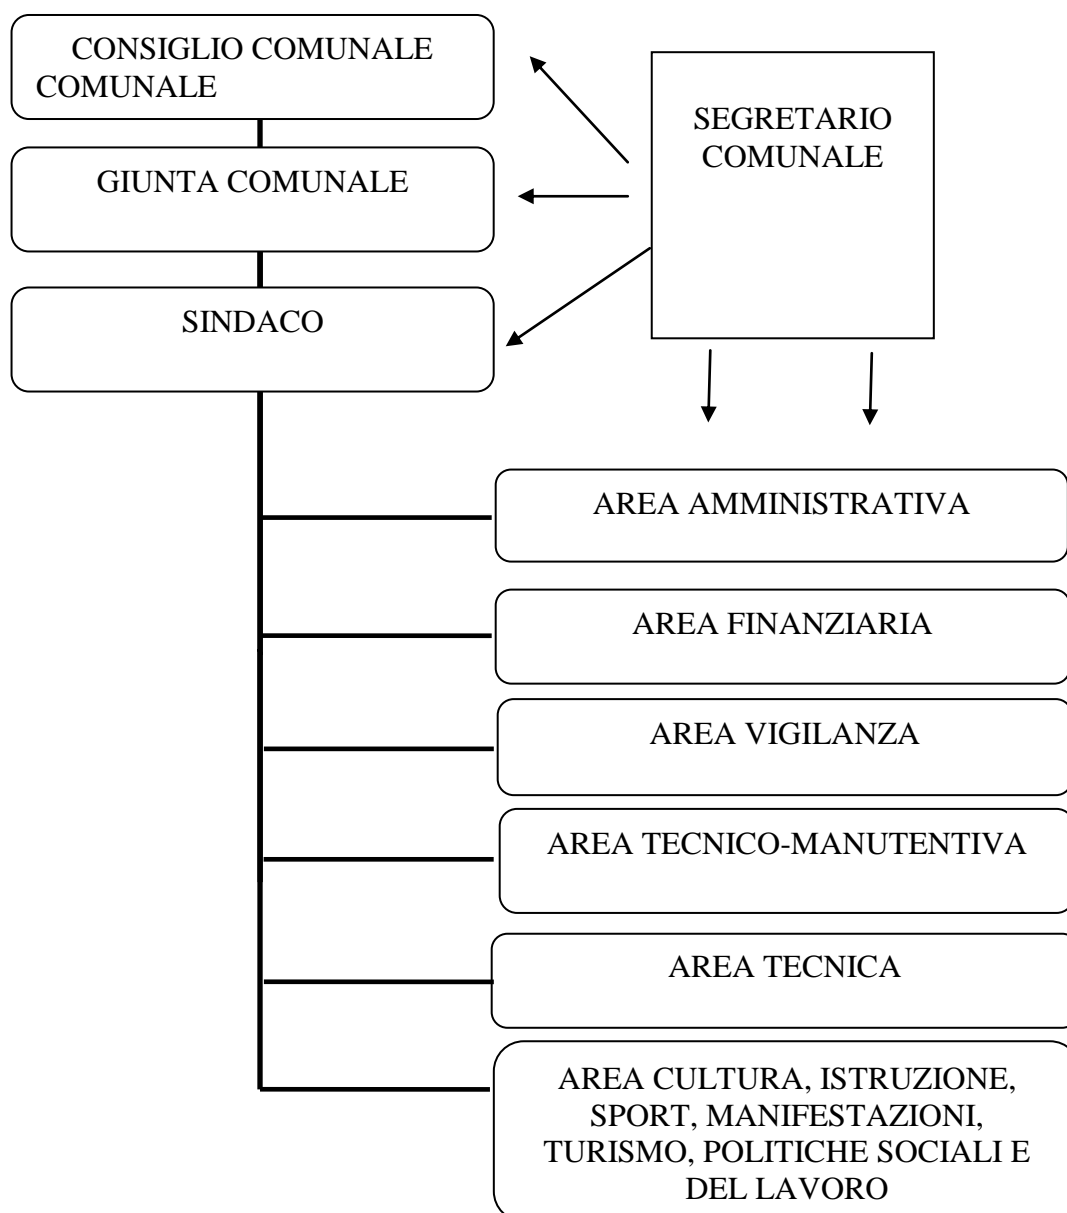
CONSIGLIO COMUNALE COMUNALE

SEGRETARIO COMUNALE

GIUNTA COMUNALE

SINDACO

AREA AMMINISTRATIVA

AREA FINANZIARIA

AREA VIGILANZA

AREA TECNICO-MANUTENTIVA

AREA TECNICA

AREA CULTURA, ISTRUZIONE, SPORT, MANIFESTAZIONI, TURISMO, POLITICHE SOCIALI E DEL LAVORO